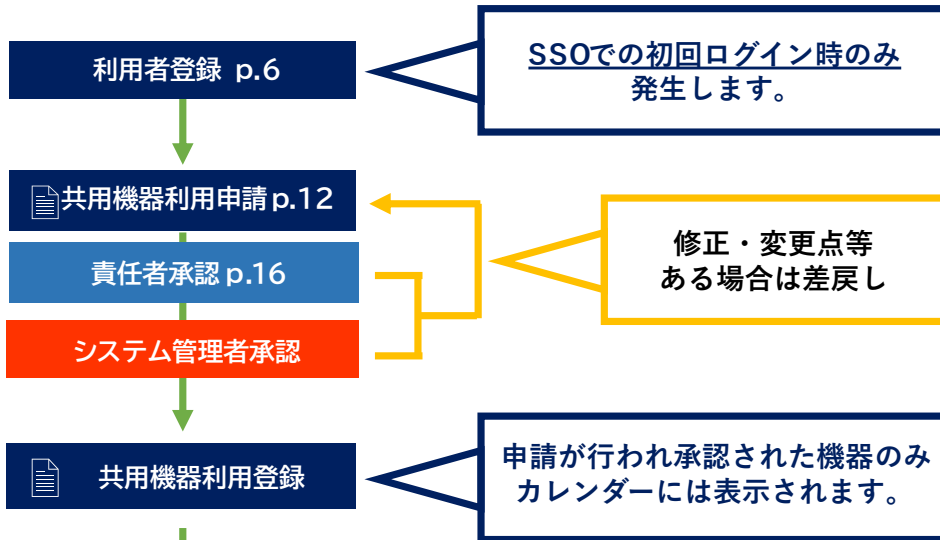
利用者登録 p.6

SSOでの初回ログイン時のみ発生します。

共用機器利用申請 p.12

責任者承認 p.16

システム管理者承認

修正・変更点等ある場合は差戻し

共用機器利用登録

申請が行われ承認された機器のみカレンダーには表示されます。